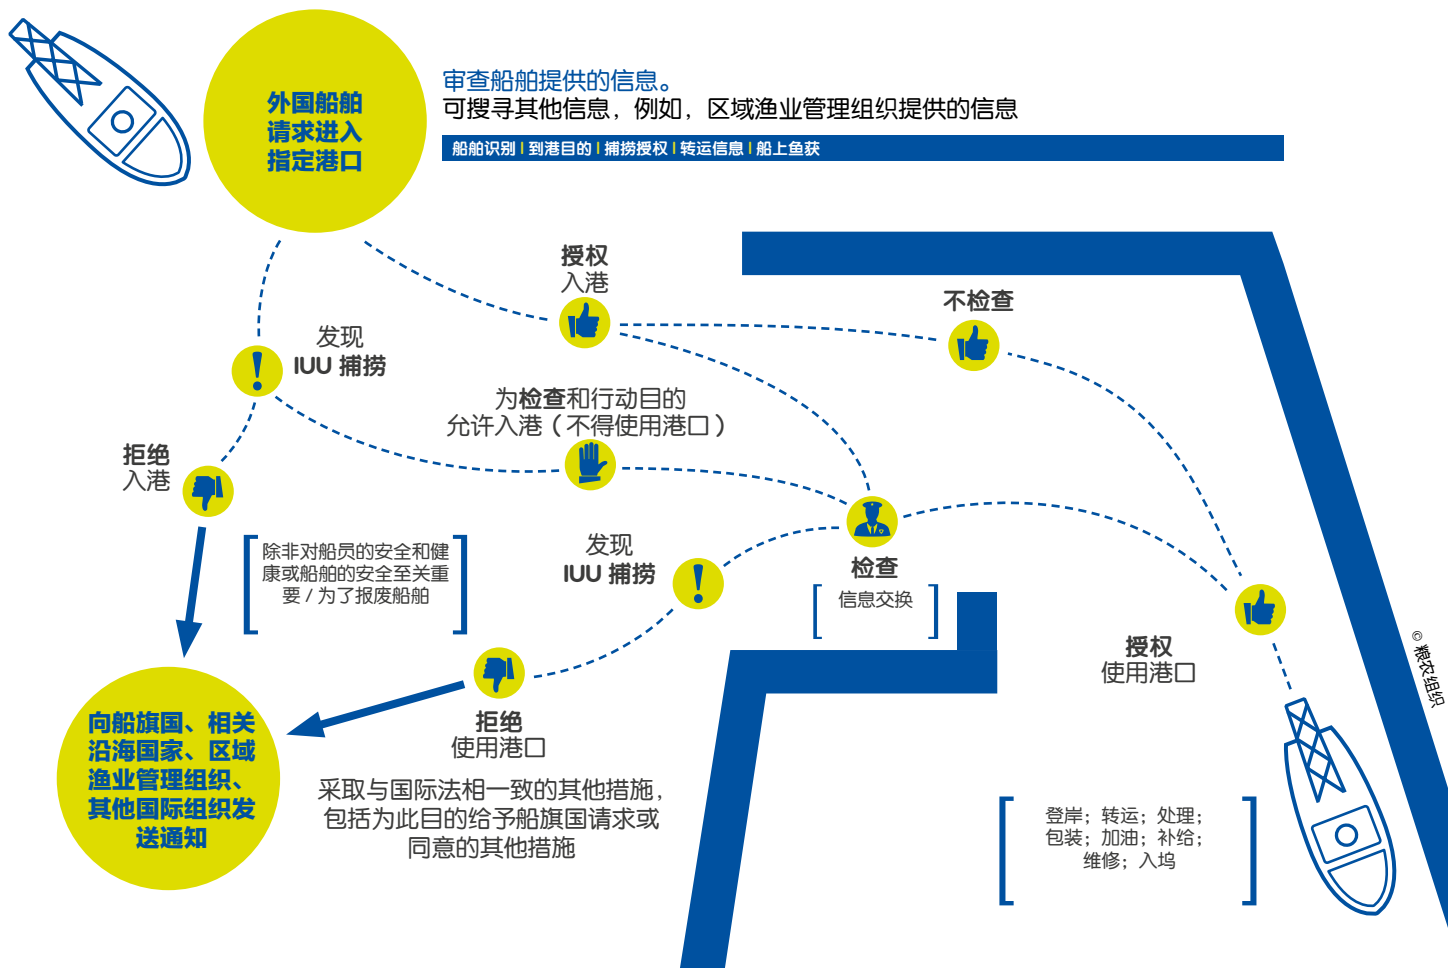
外国船舶请求进入指定港口

审查船舶提供的信息。
可搜寻其他信息，例如，区域渔业管理组织提供的信息

船舶识别 | 到港目的 | 捕捞授权 | 转运信息 | 船上鱼获

授权
入港

不检查

发现
IUU 捕捞

为检查和行动目的
允许入港（不得使用港口）

拒绝
入港

除非对船员的安全和健康或船舶的安全至关重要 / 为了报废船舶

发现
IUU 捕捞

检查
信息交换

授权
使用港口

向船旗国、相关沿海国家、区域渔业管理组织、其他国际组织发送通知

拒绝
使用港口

采取与国际法相一致的其他措施，包括为此目的给予船旗国请求或同意的其他措施

登岸；转运；处理；包装；加油；补给；维修；入坞

© 粮农组织